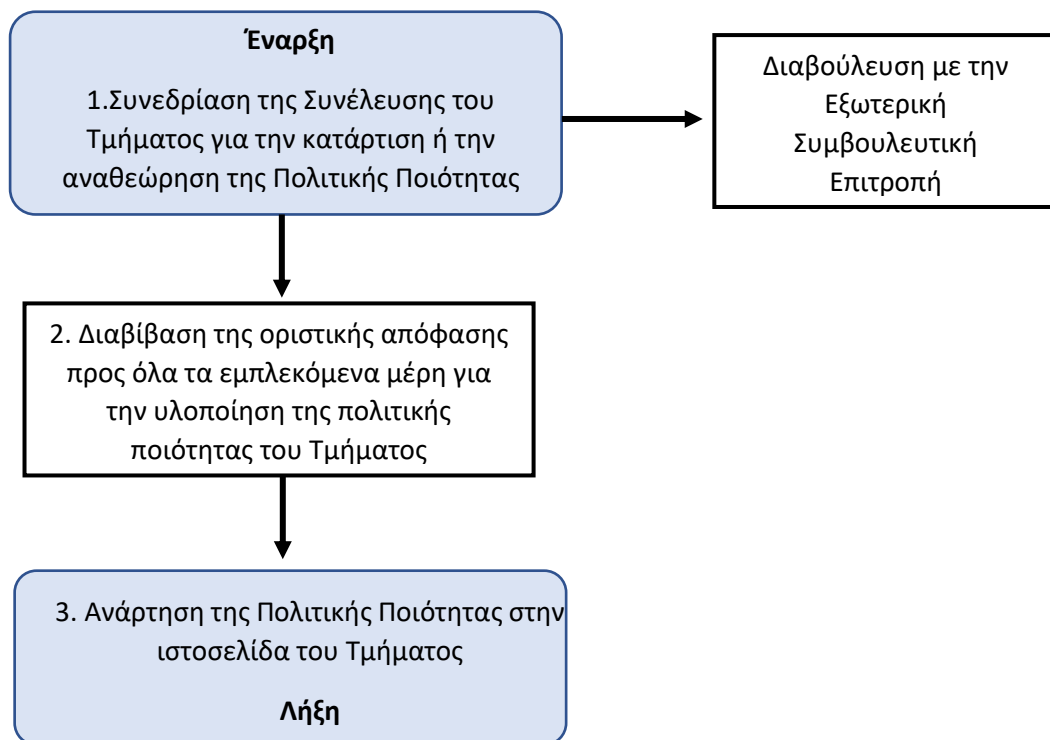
Έναρξη

1.Συνεδρίαση της Συνέλευσης του Τμήματος για την κατάρτιση ή την αναθεώρηση της Πολιτικής Ποιότητας

Διαβούλευση με την Εξωτερική Συμβουλευτική Επιτροπή

2. Διαβίβαση της οριστικής απόφασης προς όλα τα εμπλεκόμενα μέρη για την υλοποίηση της πολιτικής ποιότητας του Τμήματος

3. Ανάρτηση της Πολιτικής Ποιότητας στην ιστοσελίδα του Τμήματος

Λήξη